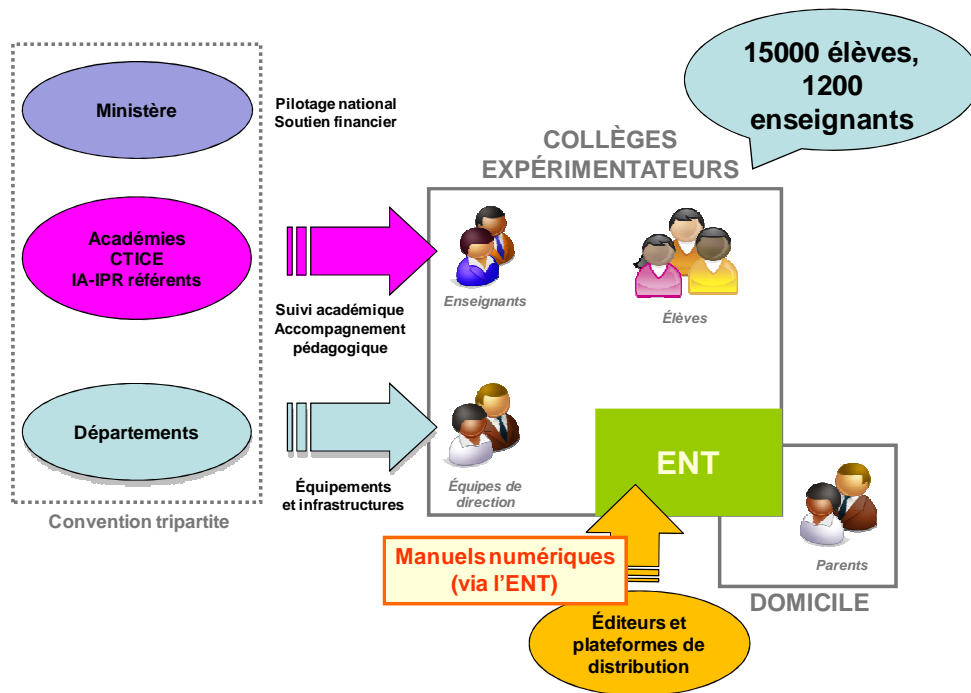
15000 élèves, 1200 enseignants

Ministère

Pilotage national
Soutien financier

COLLÈGES EXPÉRIMENTATEURS

Académies
CTICE
IA-IPR référents

Enseignants

Élèves

Suivi académique
Accompagnement pédagogique

Départements

Équipements et infrastructures

Équipes de direction

ENT

Convention tripartite

Parents

Manuels numériques (via l'ENT)

DOMICILE

Éditeurs et plateformes de distribution